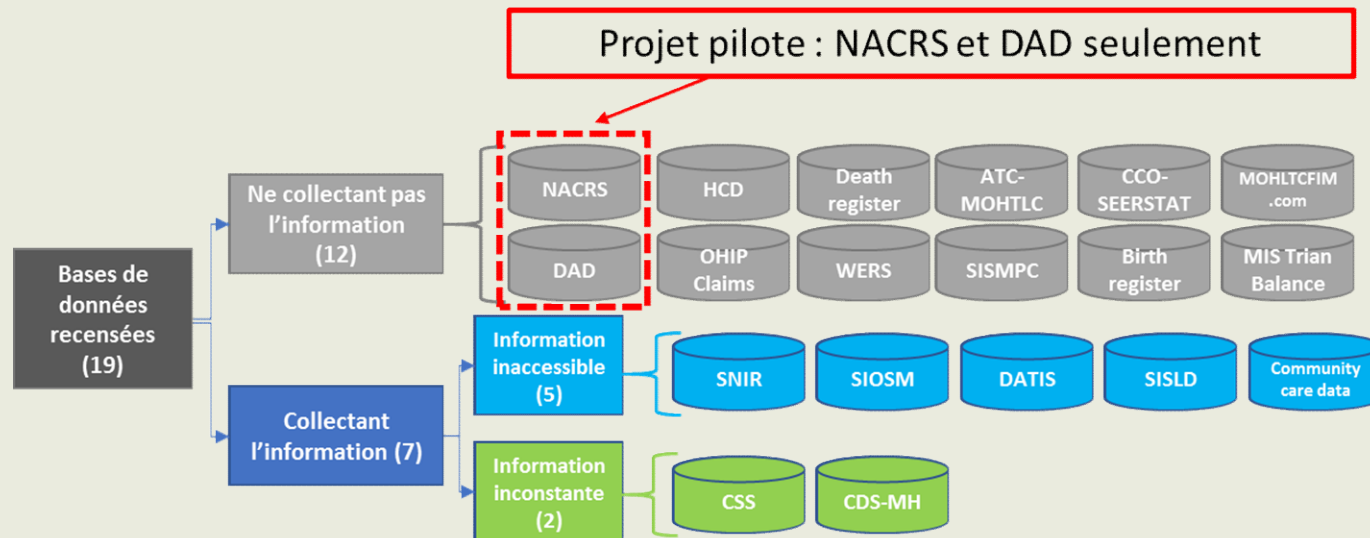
Projet pilote : NACRS et DAD seulement

Bases de données recensées (19)

Ne collectant pas l'information (12)

NACRS
HCD
Death register
ATC-MOHTLC
CCO-SEERSTAT
MOHLTCFIM .com
DAD
OHIP Claims
WERS
SISMPC
Birth register
MIS Trian Balance

Collectant l'information (7)

Information inaccessible (5)

SNIR
SIOSM
DATIS
SISLD
Community care data

Information inconstante (2)

CSS
CDS-MH